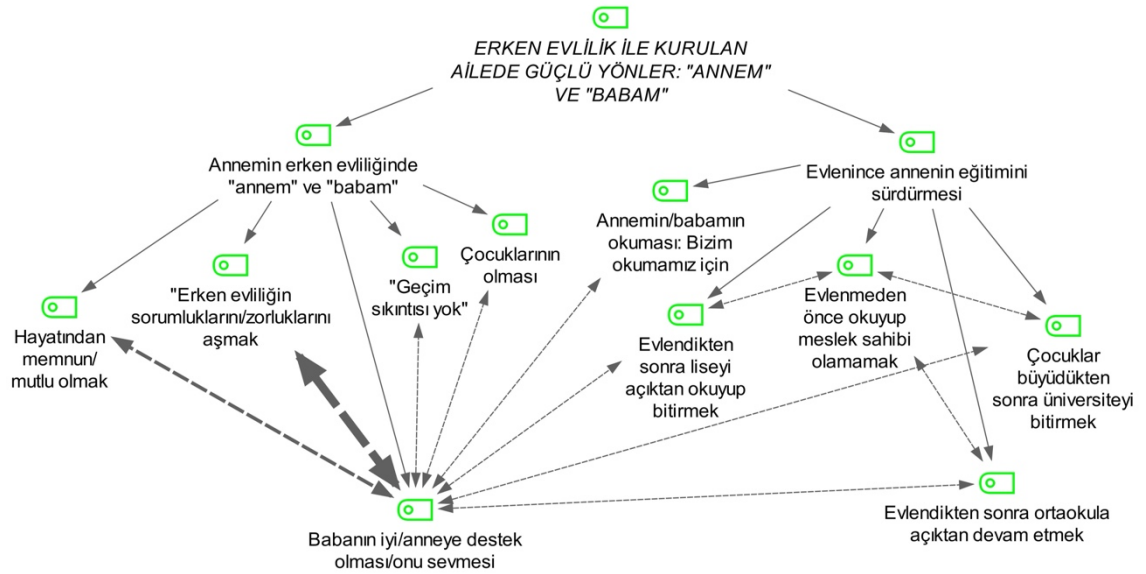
ERKEN EVLİLİK İLE KURULAN AİLEDE GÜÇLÜ YÖNLER: "ANNEM" VE "BABAM"

Annemin erken evliliğinde "annem" ve "babam"

Evlenince annenin eğitimini sürdürmesi

Annemin/babamın okuması: Bizim okumamız için

Çocuklarının olması

"Geçim sıkıntısı yok"

"Erken evliliğin sorumluklarını/zorluklarını aşmak

Hayatından memnun/ mutlu olmak

Evlenmeden önce okuyup meslek sahibi olamamak

Evlendikten sonra liseyi açıktan okuyup bitirmek

Çocuklar büyüdükten sonra üniversiteyi bitirmek

Babanın iyi/anneye destek olması/onu sevmesi

Evlendikten sonra ortaokula açıktan devam etmek